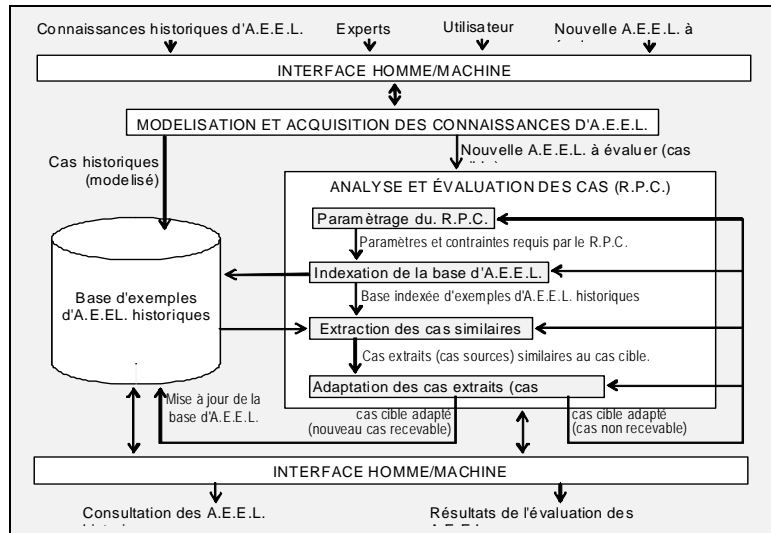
Connaissances historiques d'A.E.E.L.

Experts

Utilisateur

Nouvelle A.E.E.L. à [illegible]

INTERFACE HOMME/MACHINE

MODELISATION ET ACQUISITION DES CONNAISSANCES D'A.E.E.L.

Cas historiques (modelisé)

Nouvelle A.E.E.L. à évaluer (cas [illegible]

ANALYSE ET ÉVALUATION DES CAS (R.P.C.)

Paramètrage du. R.P.C.

Paramètres et contraintes requis par le R.P.C.

Indexation de la base d'A.E.E.L.

Base d'exemples d'A.E.EL. historiques

Base indexée d'exemples d'A.E.E.L. historiques

Extraction des cas similaires

Cas extraits (cas sources) similaires au cas cible.

Adaptation des cas extraits (cas

Mise à jour de la base d'A.E.E.L.

cas cible adapté (nouveau cas recevable)

cas cible adapté (cas non recevable)

INTERFACE HOMME/MACHINE

Consultation des A.E.E.L. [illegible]

Résultats de l'évaluation des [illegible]